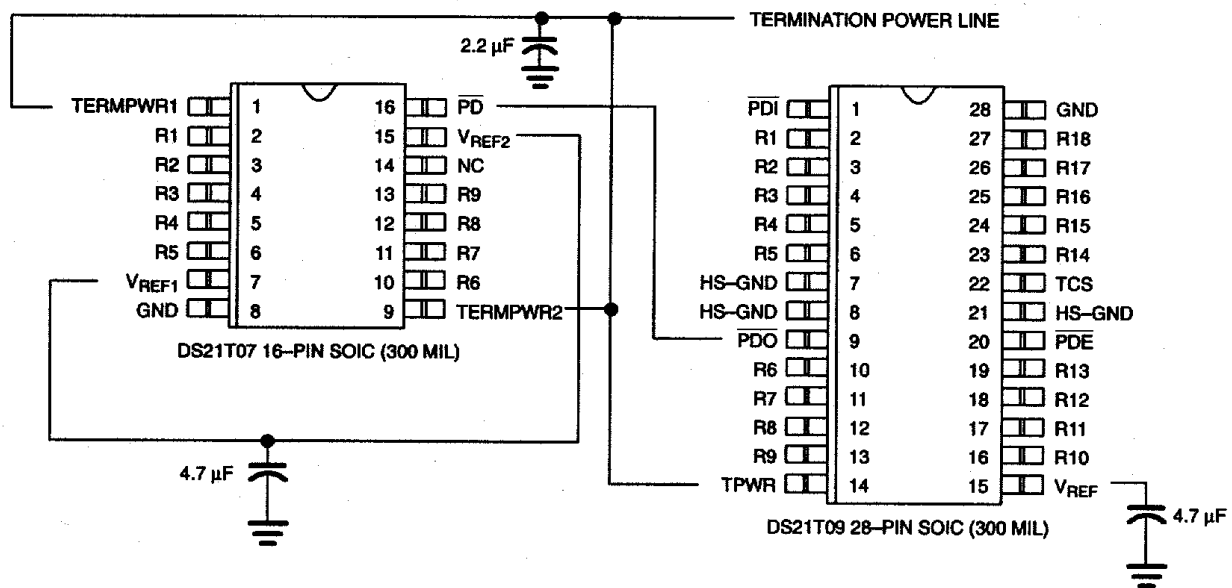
TERMINATION POWER LINE

2.2 µF

TERMPWR1 1
R1 2
R2 3
R3 4
R4 5
R5 6
$V_{REF1}$ 7
GND 8

16 $\overline{PD}$
15 $V_{REF2}$
14 NC
13 R9
12 R8
11 R7
10 R6
9 TERMPWR2

DS21T07 16–PIN SOIC (300 MIL)

4.7 µF

$\overline{PDI}$ 1
R1 2
R2 3
R3 4
R4 5
R5 6
HS–GND 7
HS–GND 8
$\overline{PDO}$ 9
R6 10
R7 11
R8 12
R9 13
TPWR 14

28 GND
27 R18
26 R17
25 R16
24 R15
23 R14
22 TCS
21 HS–GND
20 $\overline{PDE}$
19 R13
18 R12
17 R11
16 R10
15 $V_{REF}$

4.7 µF

DS21T09 28–PIN SOIC (300 MIL)